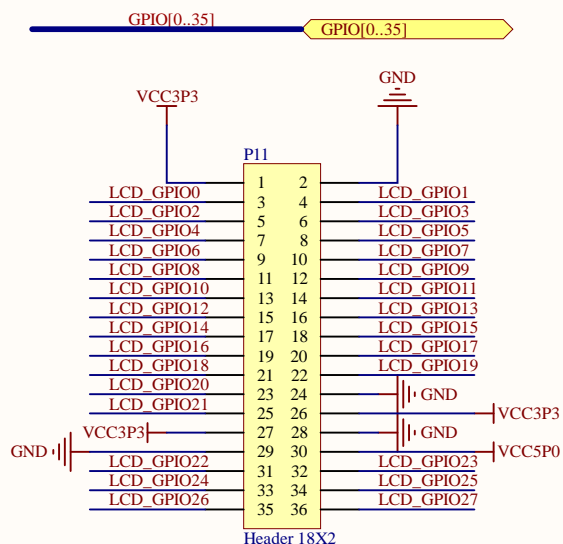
GPIO[0..35]
GPIO[0..35]

VCC3P3
GND

P11

LCD_GPIO0 1 2 LCD_GPIO1
LCD_GPIO2 3 4 LCD_GPIO3
LCD_GPIO4 5 6 LCD_GPIO5
LCD_GPIO6 7 8 LCD_GPIO7
LCD_GPIO8 9 10 LCD_GPIO9
LCD_GPIO10 11 12 LCD_GPIO11
LCD_GPIO12 13 14 LCD_GPIO13
LCD_GPIO14 15 16 LCD_GPIO15
LCD_GPIO16 17 18 LCD_GPIO17
LCD_GPIO18 19 20 LCD_GPIO19
LCD_GPIO20 21 22
LCD_GPIO21 23 24 GND
25 26 VCC3P3
VCC3P3 27 28 GND
GND 29 30 VCC5P0
LCD_GPIO22 31 32 LCD_GPIO23
LCD_GPIO24 33 34 LCD_GPIO25
LCD_GPIO26 35 36 LCD_GPIO27

Header 18X2